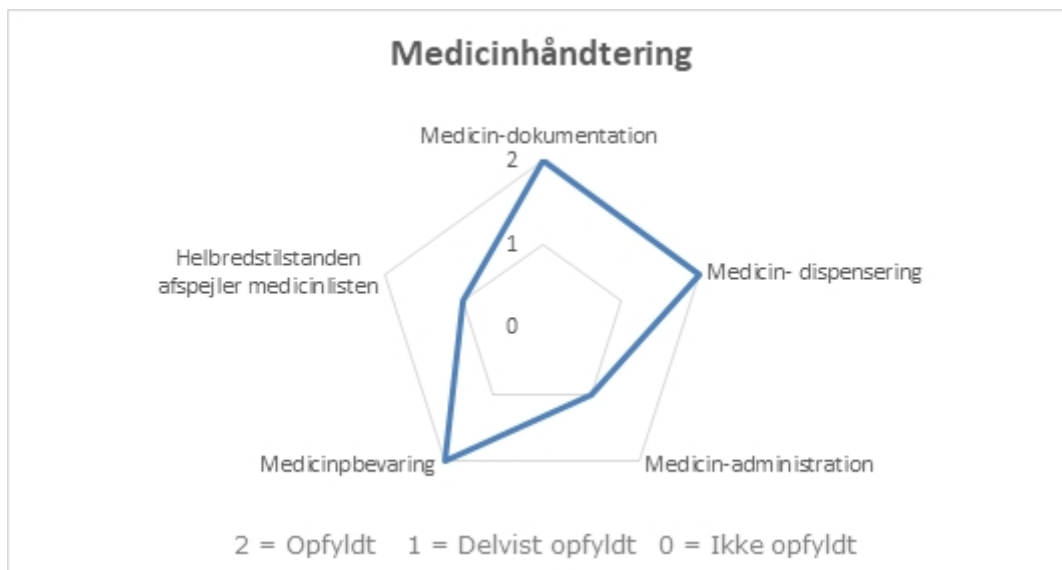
Medicinhåndtering

Medicin-dokumentation

2

1

0

Medicin- dispensering

Medicin-administration

Medicinpbevaring

Helbredstilstanden afspejler medicinlisten

2 = Opfyldt 1 = Delvist opfyldt 0 = Ikke opfyldt